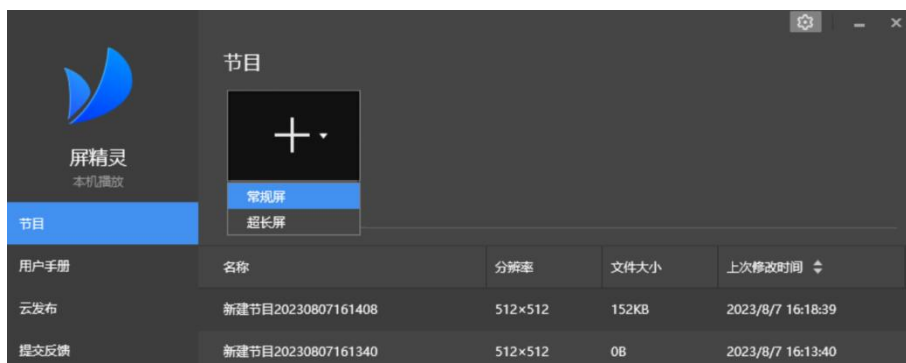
屏精灵
本机播放

节目
用户手册
云发布
提交反馈

节目

常规屏
超长屏

| 名称 | 分辨率 | 文件大小 | 上次修改时间 ⇕ |
|---|---|---|---|
| 新建节目20230807161408 | 512×512 | 152KB | 2023/8/7 16:18:39 |
| 新建节目20230807161340 | 512×512 | 0B | 2023/8/7 16:13:40 |